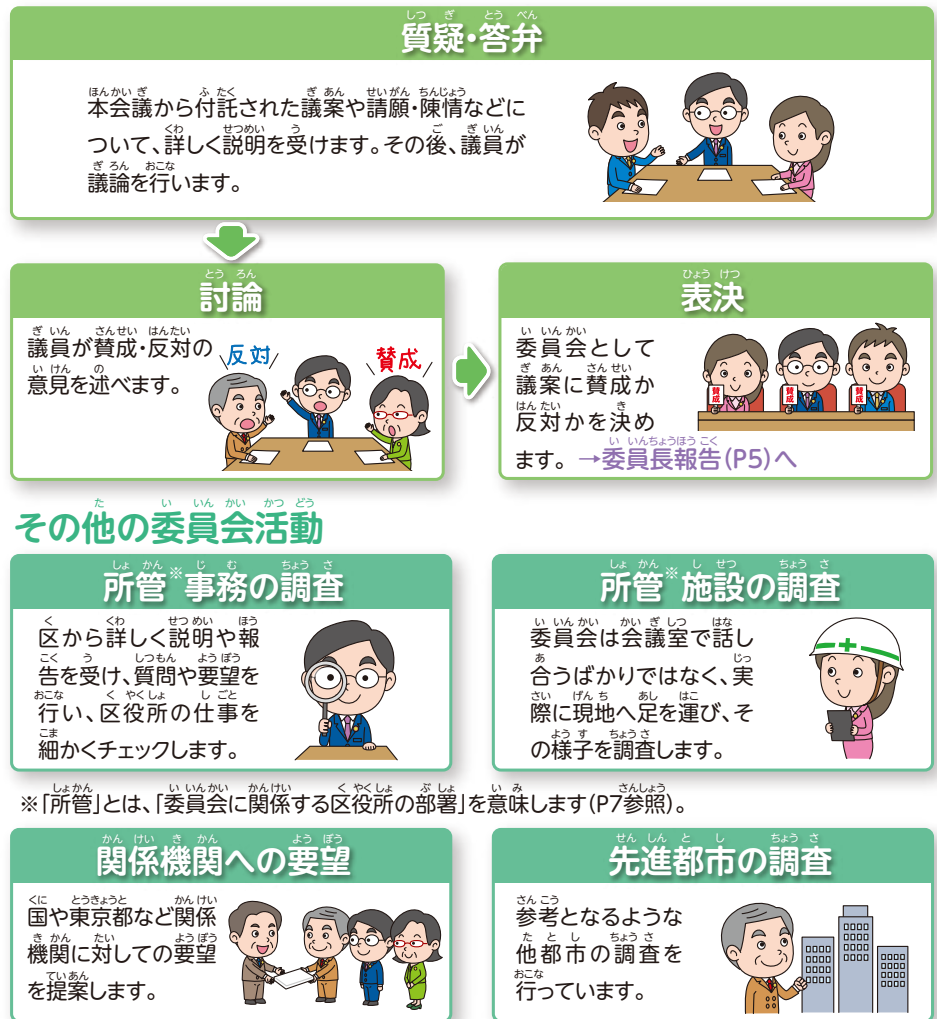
質疑・答弁

本会議から付託された議案や請願・陳情などについて、詳しく説明を受けます。その後、議員が議論を行います。

討論

議員が賛成・反対の意見を述べます。

反対

賛成

表決

委員会として議案に賛成か反対かを決めます。→委員長報告(P5)へ

賛成

賛成

賛成

その他の委員会活動

所管※事務の調査

区から詳しく説明や報告を受け、質問や要望を行い、区役所の仕事を細かくチェックします。

所管※施設の調査

委員会は会議室で話し合うばかりではなく、実際に現地へ足を運び、その様子を調査します。

※「所管」とは、「委員会に関係する区役所の部署」を意味します(P7参照)。

関係機関への要望

国や東京都など関係機関に対しての要望を提案します。

先進都市の調査

参考となるような他都市の調査を行っています。